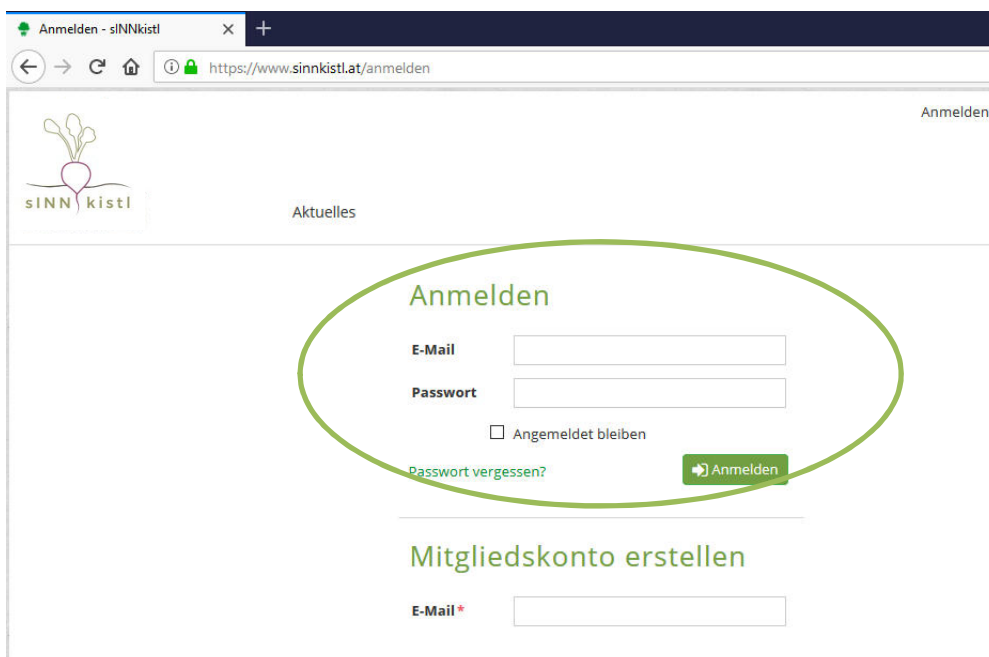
Anmelden - sINNkistl

https://www.sinnkistl.at/anmelden

Anmelden

sINN kistl

Aktuelles

Anmelden

E-Mail

Passwort

Angemeldet bleiben

Passwort vergessen?

Anmelden

Mitgliedskonto erstellen

E-Mail*